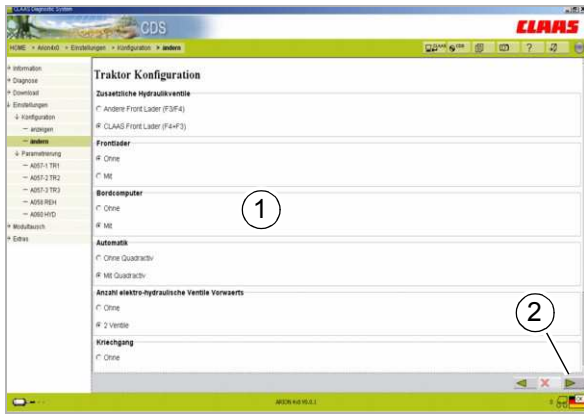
CLAAS Diagnostic System

CDS

CLAAS

HOME > Arion4x0 > Einstellungen > Konfiguration > ändern

+ Information
+ Diagnose
+ Download
- Einstellungen
- Konfiguration
— anzeigen
— ändern
- Parametrierung
— A057-1 TR1
— A057-2 TR2
— A057-3 TR3
— A058 REH
— A060 HYD
+ Modultausch
+ Extras

Traktor Konfiguration

Zusaetzliche Hydraulikventile
Andere Front Lader (F3/F4)
CLAAS Front Lader (F4+F3)

Frontlader
Ohne
Mit

Bordcomputer
Ohne
Mit

Automatik
Ohne Quadractiv
Mit Quadractiv

Anzahl elektro-hydraulische Ventile Vorwaerts
Ohne
2 Ventile

Kriechgang
Ohne

1

2

ARION 4x0 V0.0.1